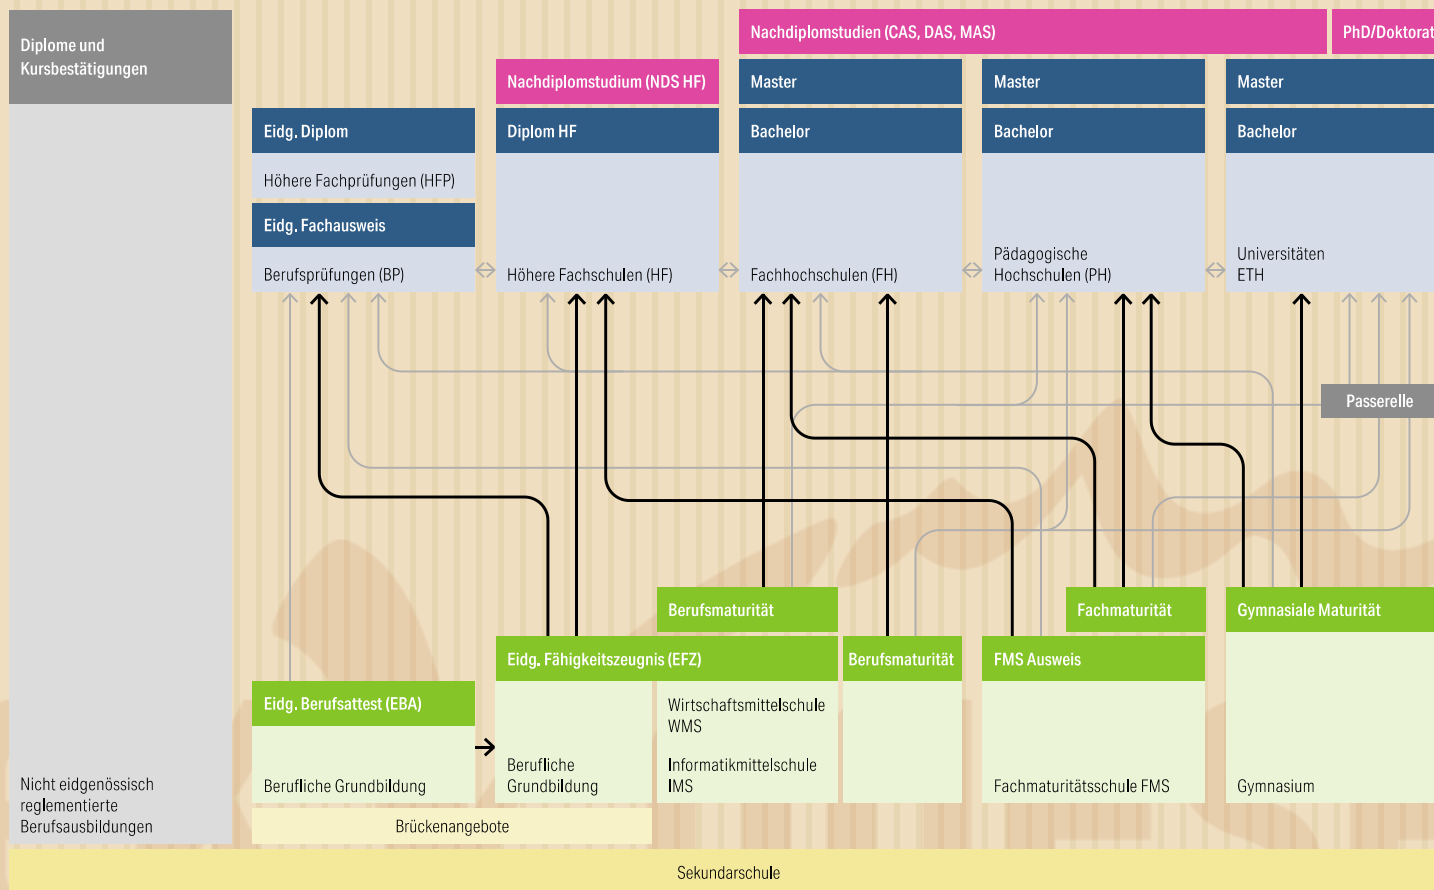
Diplome und Kursbestätigungen

Nachdiplomstudien (CAS, DAS, MAS)

PhD/Doktorat

Nachdiplomstudium (NDS HF)

Master

Master

Master

Eidg. Diplom

Diplom HF

Bachelor

Bachelor

Bachelor

Höhere Fachprüfungen (HFP)

Eidg. Fachausweis

Berufsprüfungen (BP)

Höhere Fachschulen (HF)

Fachhochschulen (FH)

Pädagogische Hochschulen (PH)

Universitäten ETH

Passerelle

Berufsmaturität

Fachmaturität

Gymnasiale Maturität

Eidg. Fähigkeitszeugnis (EFZ)

Berufsmaturität

FMS Ausweis

Eidg. Berufsattest (EBA)

Wirtschaftsmittelschule WMS

Berufliche Grundbildung

Informatikmittelschule IMS

Nicht eidgenössisch reglementierte Berufsausbildungen

Berufliche Grundbildung

Fachmaturitätsschule FMS

Gymnasium

Brückenangebote

Sekundarschule